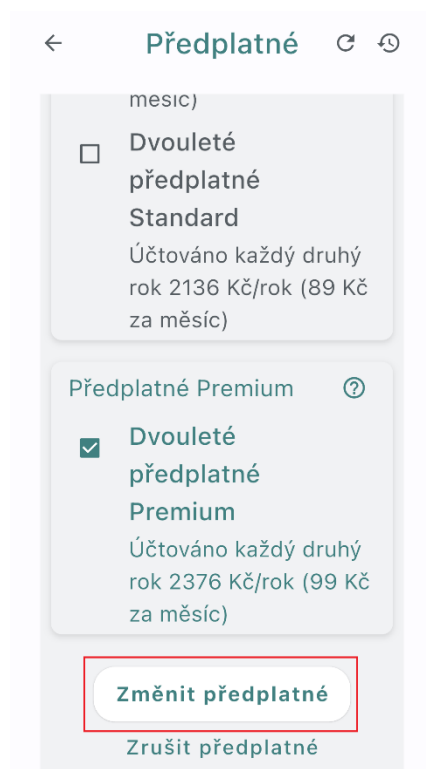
Předplatné

měsíc)

Dvouleté předplatné Standard

Účtováno každý druhý rok 2136 Kč/rok (89 Kč za měsíc)

Předplatné Premium

Dvouleté předplatné Premium

Účtováno každý druhý rok 2376 Kč/rok (99 Kč za měsíc)

Změnit předplatné

Zrušit předplatné